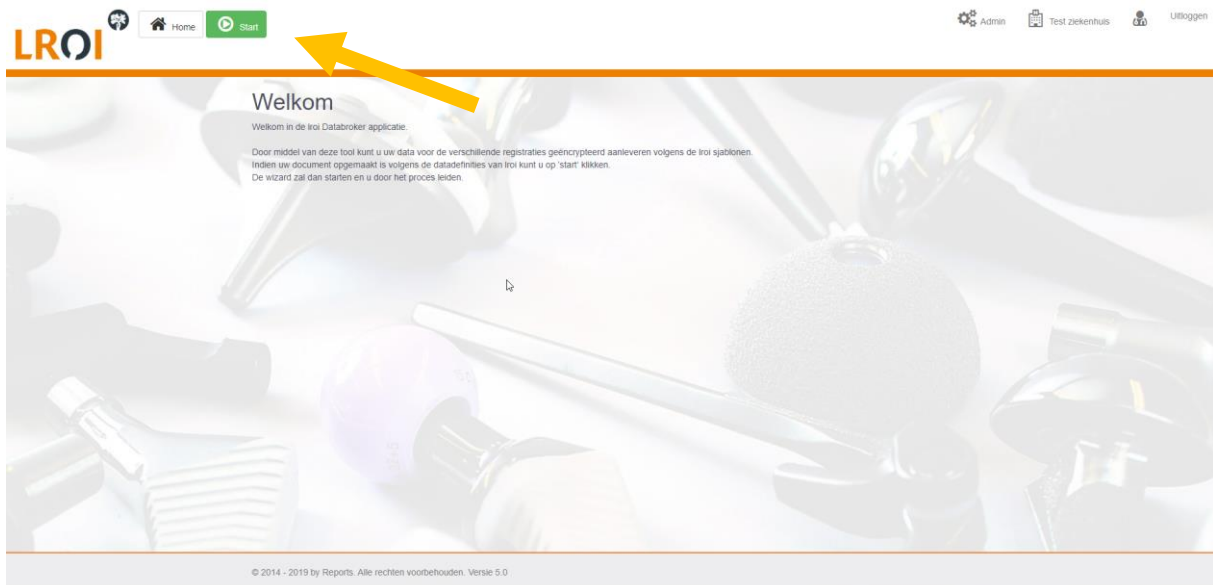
LROI

Home

Start

Admin

Test ziekenhuis

Uitloggen

Welkom

Welkom in de lroi Databroker applicatie.

Door middel van deze tool kunt u uw data voor de verschillende registraties geëncrypteerd aanleveren volgens de lroi sjablonen.
Indien uw document opgemaakt is volgens de datadefinities van lroi kunt u op 'start' klikken.
De wizard zal dan starten en u door het proces leiden.

© 2014 - 2019 by Reports. Alle rechten voorbehouden. Versie 5.0